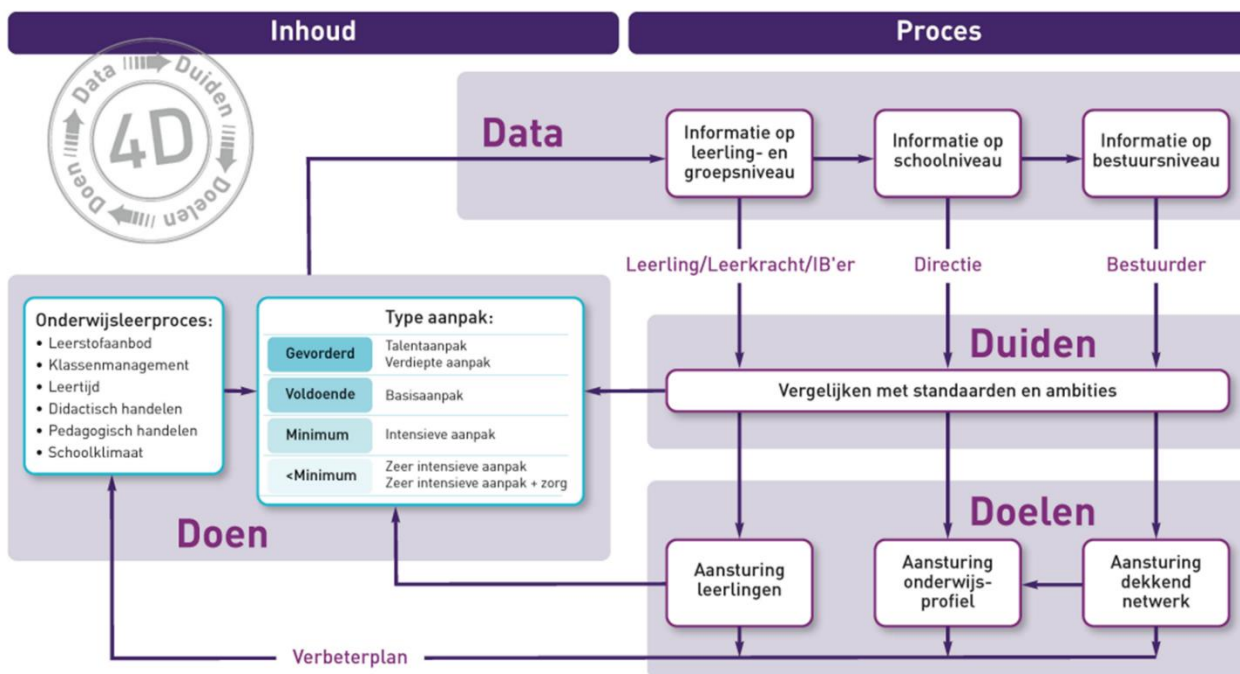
Inhoud

Proces

Data Duiden Doelen Doen
4D

Data

Informatie op leerling- en groepsniveau

Informatie op schoolniveau

Informatie op bestuursniveau

Leerling/Leerkracht/IB'er

Directie

Bestuurder

Duiden

Vergelijken met standaarden en ambities

Onderwijsleerproces:
• Leerstofaanbod
• Klassenmanagement
• Leertijd
• Didactisch handelen
• Pedagogisch handelen
• Schoolklimaat

Type aanpak:

| Gevorderd | Talentaanpak<br>Verdiepte aanpak |
|---|---|
| Voldoende | Basisaanpak |
| Minimum | Intensieve aanpak |
| <Minimum | Zeer intensieve aanpak<br>Zeer intensieve aanpak + zorg |

Doen

Doelen

Aansturing leerlingen

Aansturing onderwijs-profiel

Aansturing dekkend netwerk

Verbeterplan